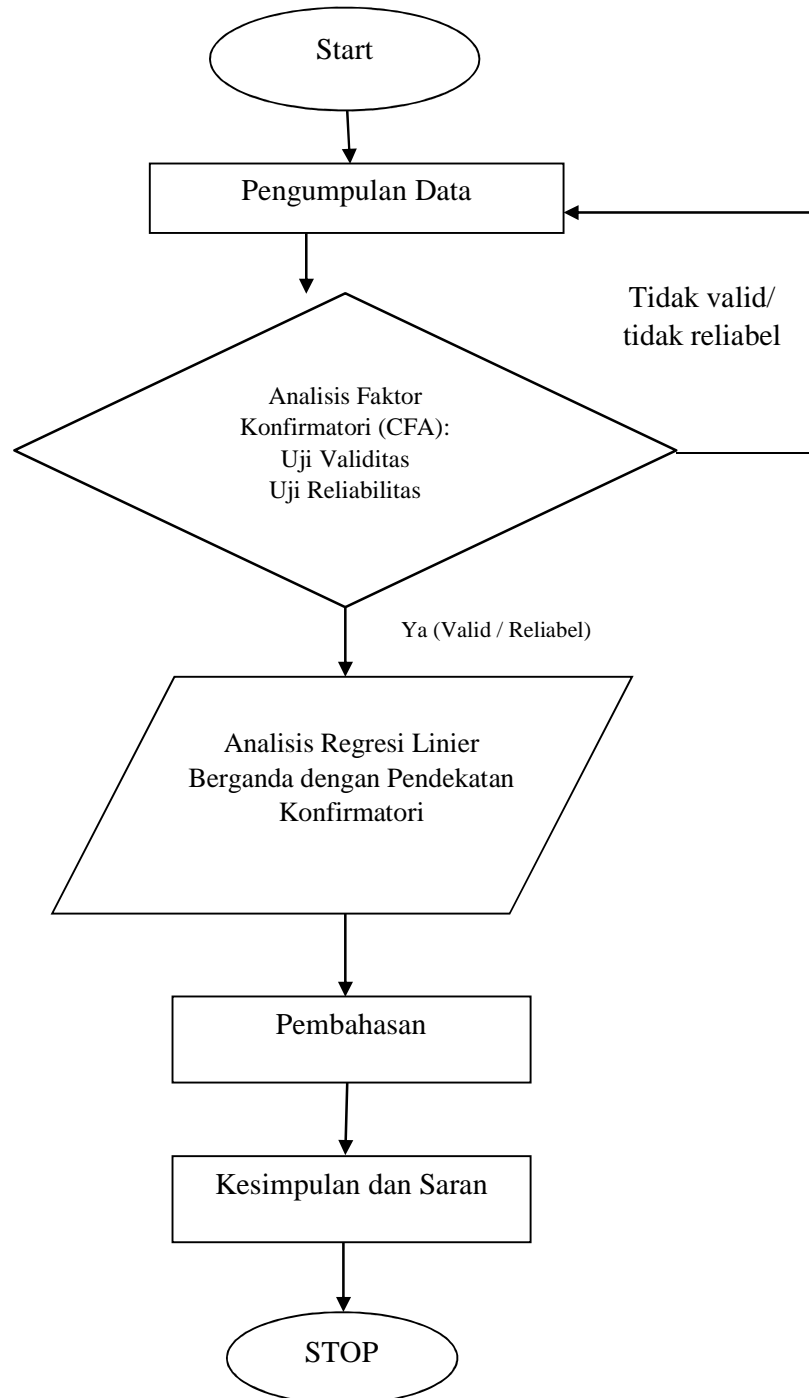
Start

Pengumpulan Data

Tidak valid/
tidak reliabel

Analisis Faktor
Konfirmatori (CFA):
Uji Validitas
Uji Reliabilitas

Ya (Valid / Reliabel)

Analisis Regresi Linier
Berganda dengan Pendekatan
Konfirmatori

Pembahasan

Kesimpulan dan Saran

STOP